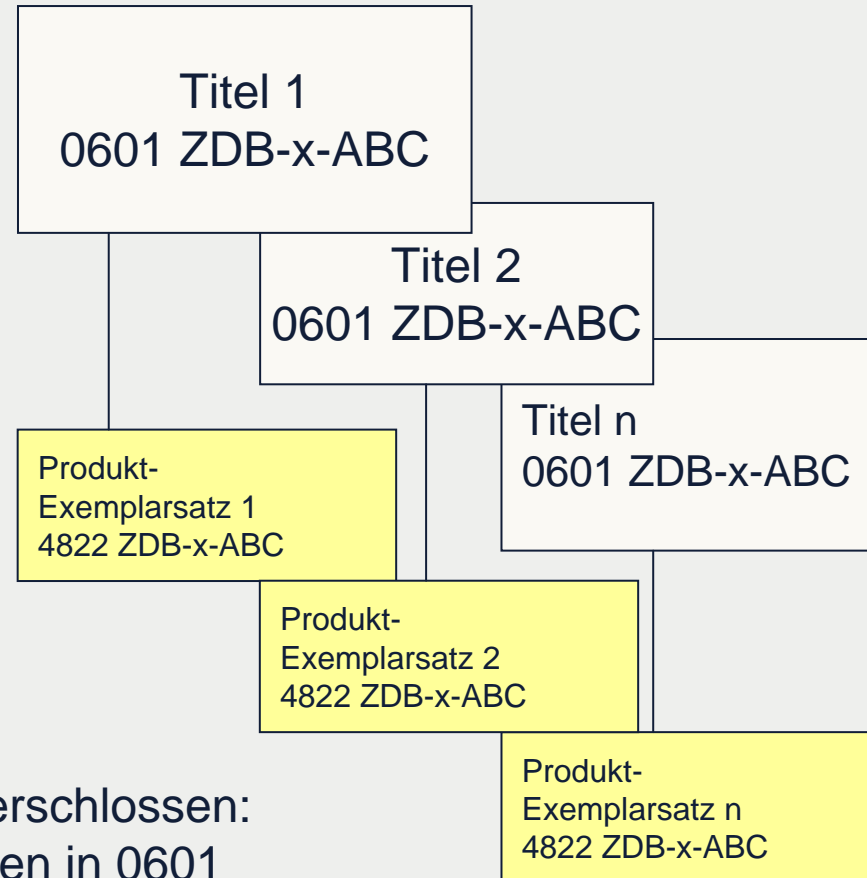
Titel 1
0601 ZDB-x-ABC

Titel 2
0601 ZDB-x-ABC

Titel n
0601 ZDB-x-ABC

Produkt-Exemplarsatz 1
4822 ZDB-x-ABC

Produkt-Exemplarsatz 2
4822 ZDB-x-ABC

Produkt-Exemplarsatz n
4822 ZDB-x-ABC

erschlossen:
en in 0601